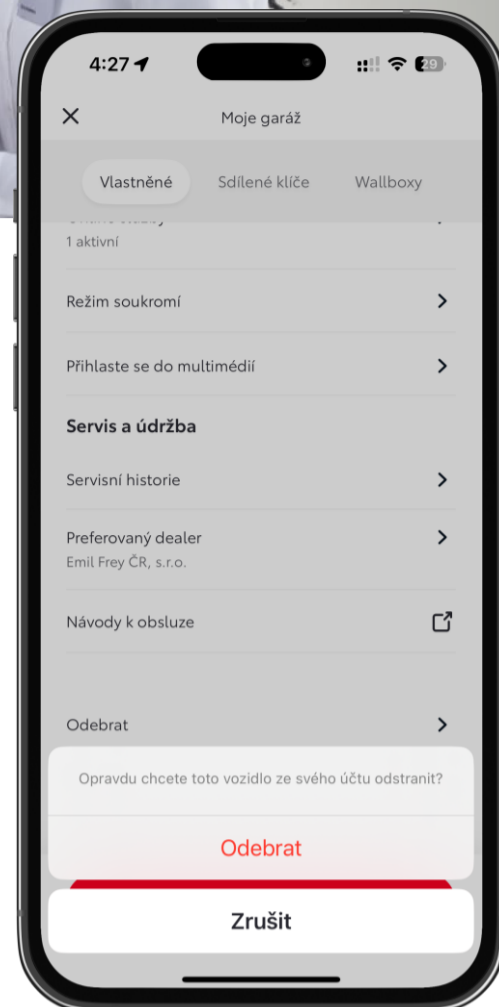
4:27

29

Moje garáž

Vlastněné

Sdílené klíče

Wallboxy

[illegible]

1 aktivní

Režim soukromí

Přihlaste se do multimédií

Servis a údržba

Servisní historie

Preferovaný dealer
Emil Frey ČR, s.r.o.

Návody k obsluze

Odebrat

Opravdu chcete toto vozidlo ze svého účtu odstranit?

Odebrat

Zrušit